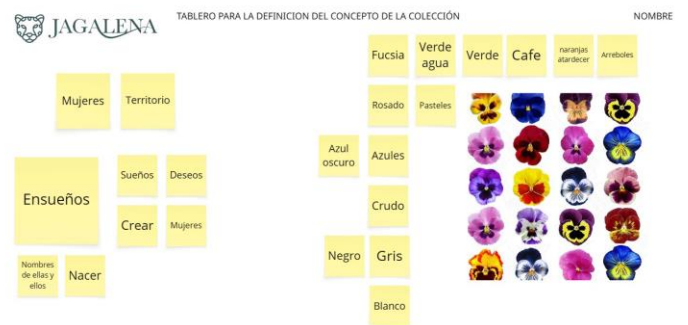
JAGALENA

TABLERO PARA LA DEFINICION DEL CONCEPTO DE LA COLECCIÓN

NOMBRE

Mujeres

Territorio

Ensueños

Sueños

Deseos

Crear

Mujeres

Nombres de ellas y ellos

Nacer

Fucsia

Verde agua

Verde

Cafe

naranjas atardecer

Arreboles

Rosado

Pasteles

Azul oscuro

Azules

Crudo

Negro

Gris

Blanco